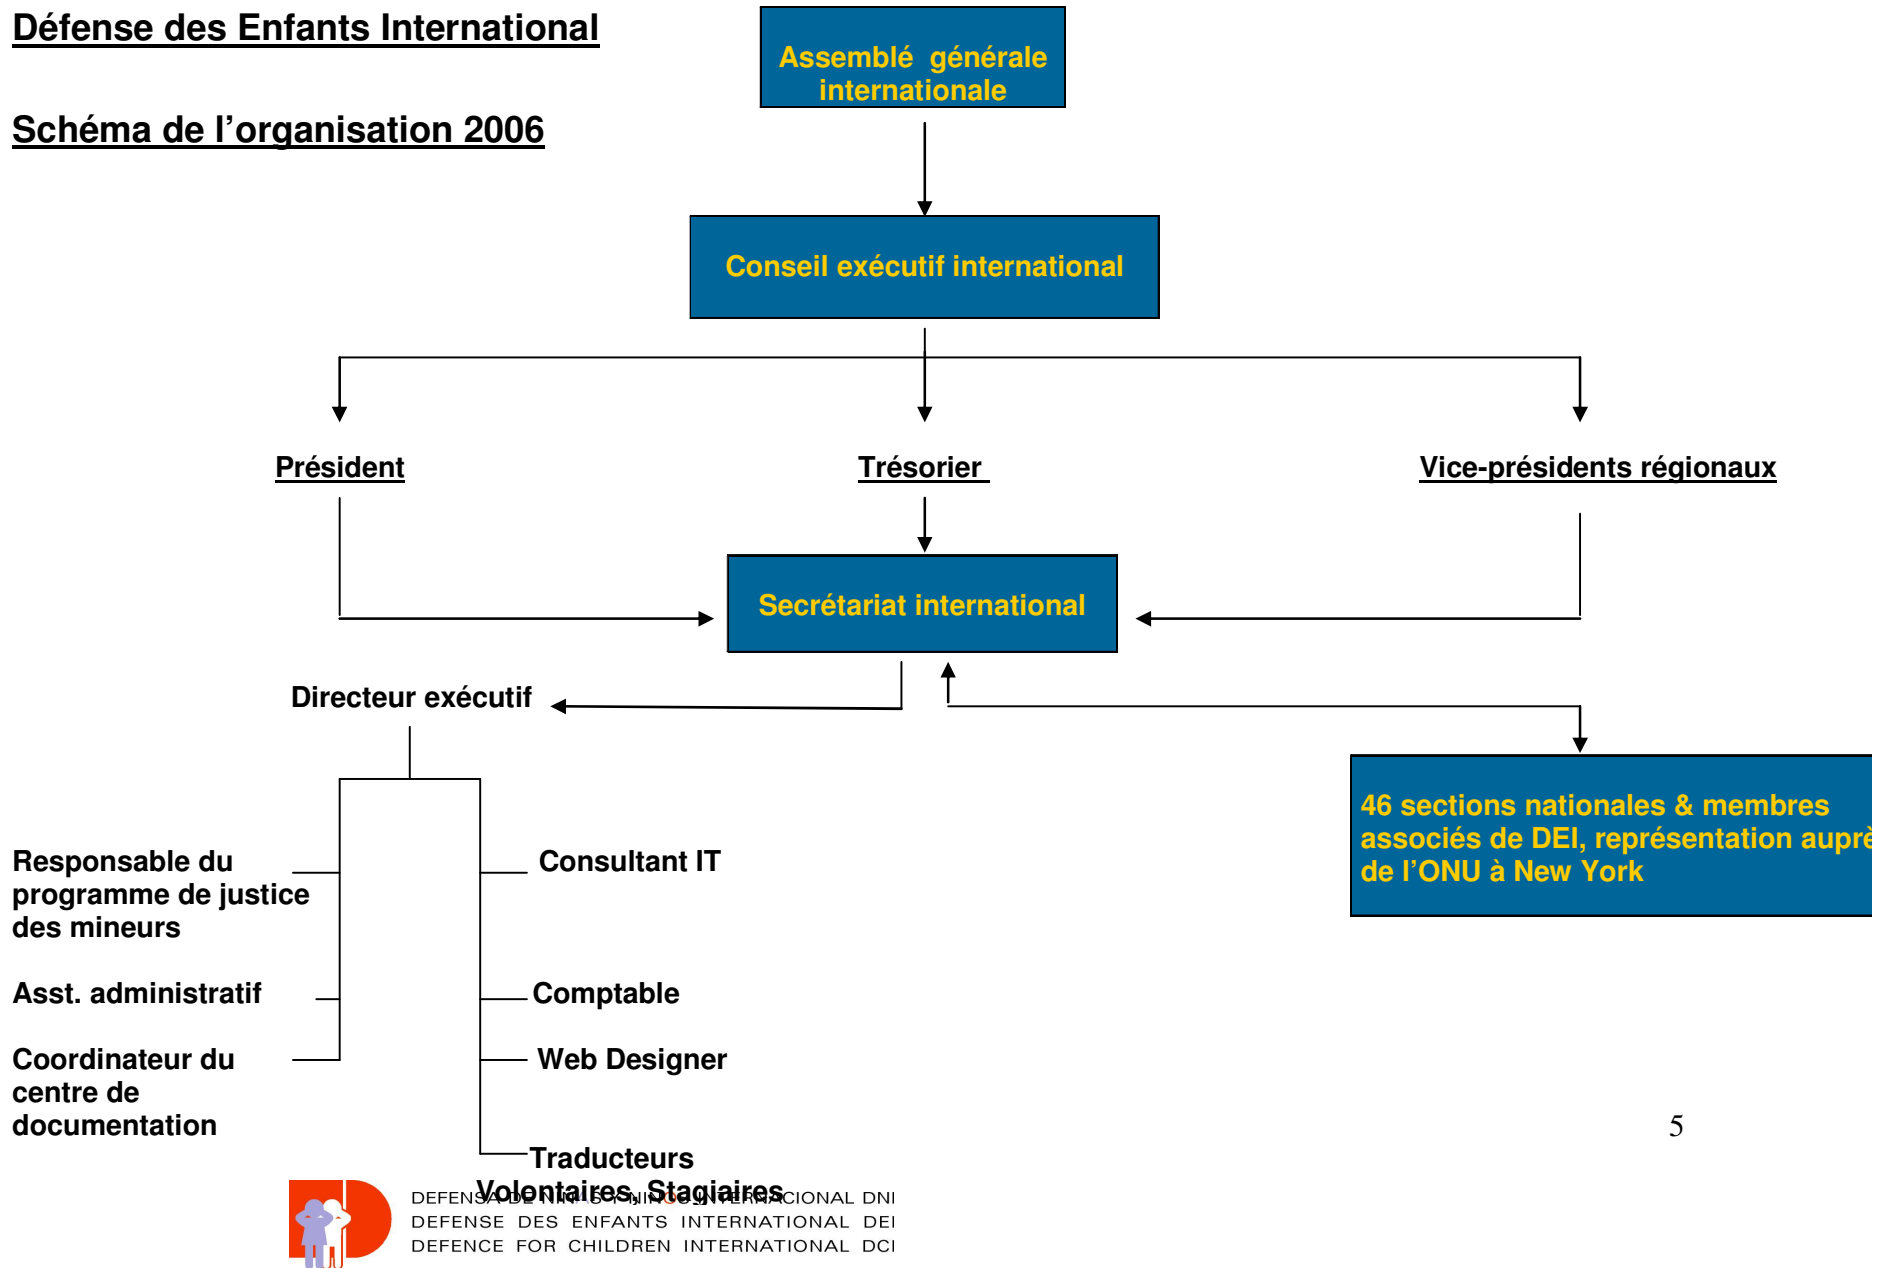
Défense des Enfants International

Schéma de l'organisation 2006

Assemblé générale internationale

Conseil exécutif international

Président

Trésorier

Vice-présidents régionaux

Secrétariat international

Directeur exécutif

46 sections nationales & membres associés de DEI, représentation aupr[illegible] de l'ONU à New York

Responsable du programme de justice des mineurs

Consultant IT

Asst. administratif

Comptable

Coordinateur du centre de documentation

Web Designer

Traducteurs

Volontaires, Stagiaires

5

DEFENSA DE NIÑOS Y NIÑAS INTERNACIONAL DNI
DEFENSE DES ENFANTS INTERNATIONAL DEI
DEFENCE FOR CHILDREN INTERNATIONAL DCI